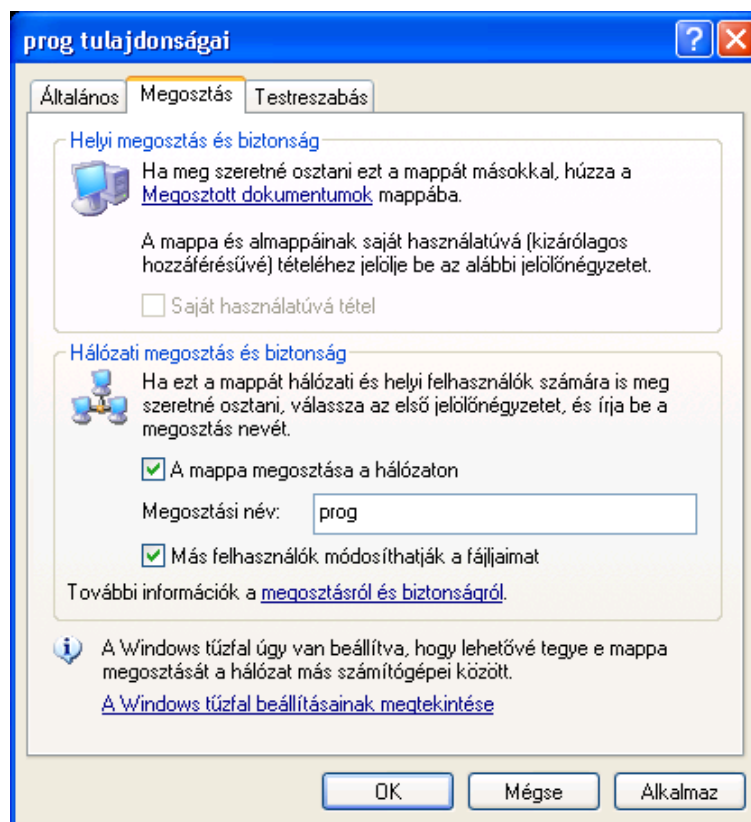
prog tulajdonságai

Általános | Megosztás | Testreszabás

Helyi megosztás és biztonság

Ha meg szeretné osztani ezt a mappát másokkal, húzza a Megosztott dokumentumok mappába.

A mappa és almappáinak saját használatúvá (kizárólagos hozzáférésűvé) tételéhez jelölje be az alábbi jelölőnégyzetet.

Saját használatúvá tétel

Hálózati megosztás és biztonság

Ha ezt a mappát hálózati és helyi felhasználók számára is meg szeretné osztani, válassza az első jelölőnégyzetet, és írja be a megosztás nevét.

A mappa megosztása a hálózaton

Megosztási név: prog

Más felhasználók módosíthatják a fájljaimat

További információk a megosztásról és biztonságról.

A Windows tűzfal úgy van beállítva, hogy lehetővé tegye e mappa megosztását a hálózat más számítógépei között.

A Windows tűzfal beállításainak megtekintése

OK | Mégse | Alkalmaz